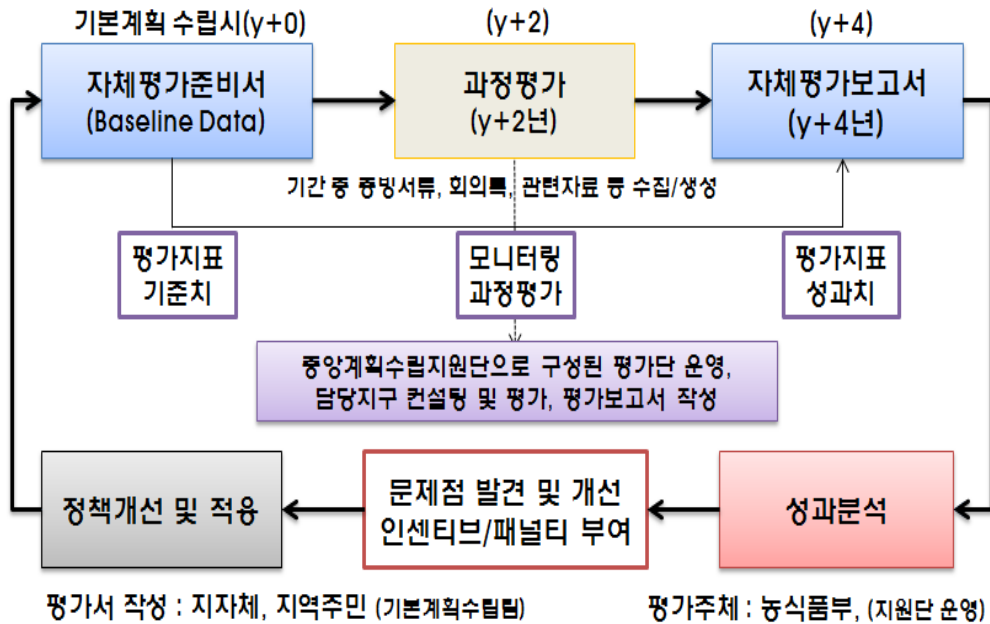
기본계획 수립시(y+0)

자체평가준비서
(Baseline Data)

(y+2)

과정평가
(y+2년)

(y+4)

자체평가보고서
(y+4년)

기간 중 증빙서류, 회의록, 관련자료 등 수집/생성

평가지표
기준치

모니터링
과정평가

평가지표
성과치

중앙계획수립지원단으로 구성된 평가단 운영,
담당지구 컨설팅 및 평가, 평가보고서 작성

정책개선 및 적용

문제점 발견 및 개선
인센티브/패널티 부여

성과분석

평가서 작성 : 지자체, 지역주민 (기본계획수립팀)

평가주체 : 농식품부, (지원단 운영)